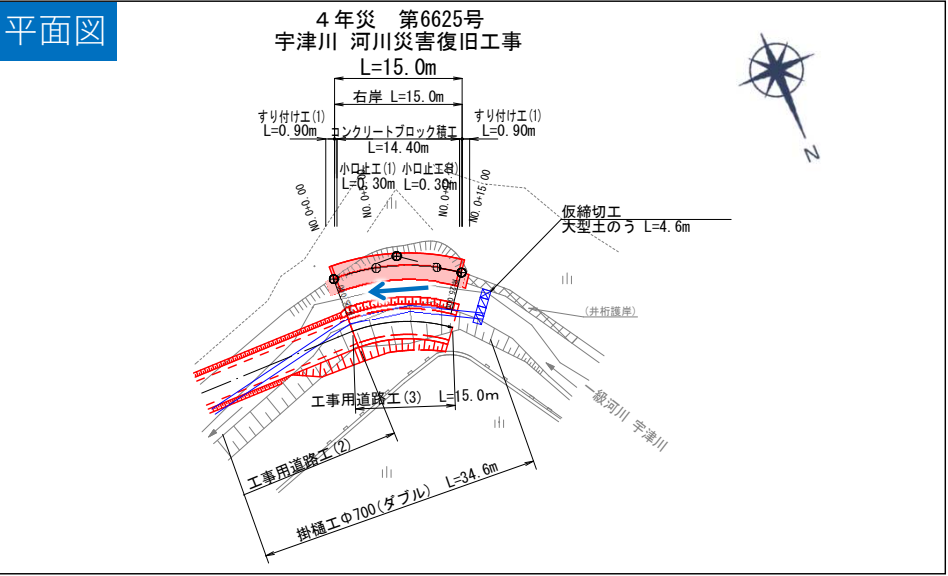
平面図

４年災　第6625号
宇津川 河川災害復旧工事

L=15.0m

右岸 L=15.0m

すり付け工(1)
L=0.90m

コンクリートブロック積工
L=14.40m

すり付け工(1)
L=0.90m

小口止工(1)
L=0.30m

小口止工(1)
L=0.30m

NO.0+0.00

NO.0+0.30

NO.0+14.70

NO.0+15.00

N

仮締切工
大型土のう L=4.6m

(井桁護岸)

一級河川 宇津川

工事用道路工(3)　L=15.0m

工事用道路工(2)

掛樋工Φ700(ダブル)　L=34.6m